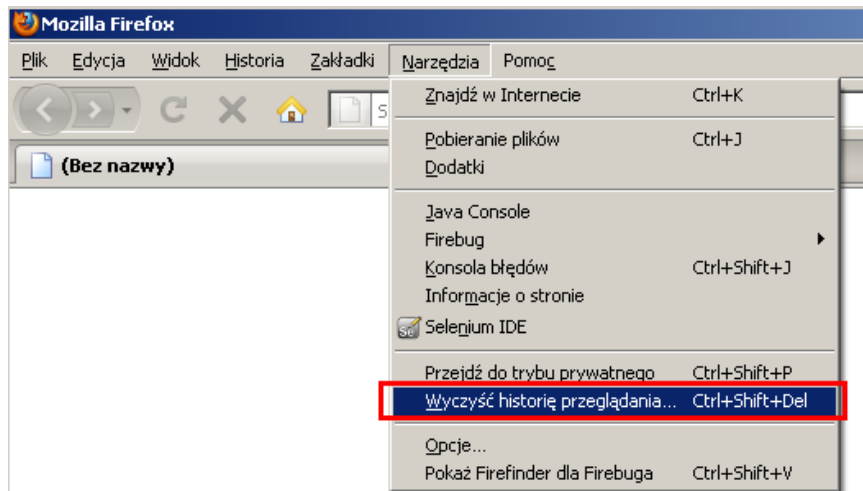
Mozilla Firefox

Plik Edycja Widok Historia Zakładki Narzędzia Pomoc

S

(Bez nazwy)

Znajdź w Internecie Ctrl+K

Pobieranie plików Ctrl+J
Dodatki

Java Console
Firebug
Konsola błędów Ctrl+Shift+J
Informacje o stronie
Selenium IDE

Przejdź do trybu prywatnego Ctrl+Shift+P
Wyczyść historię przeglądania... Ctrl+Shift+Del

Opcje...
Pokaż Firefinder dla Firebuga Ctrl+Shift+V